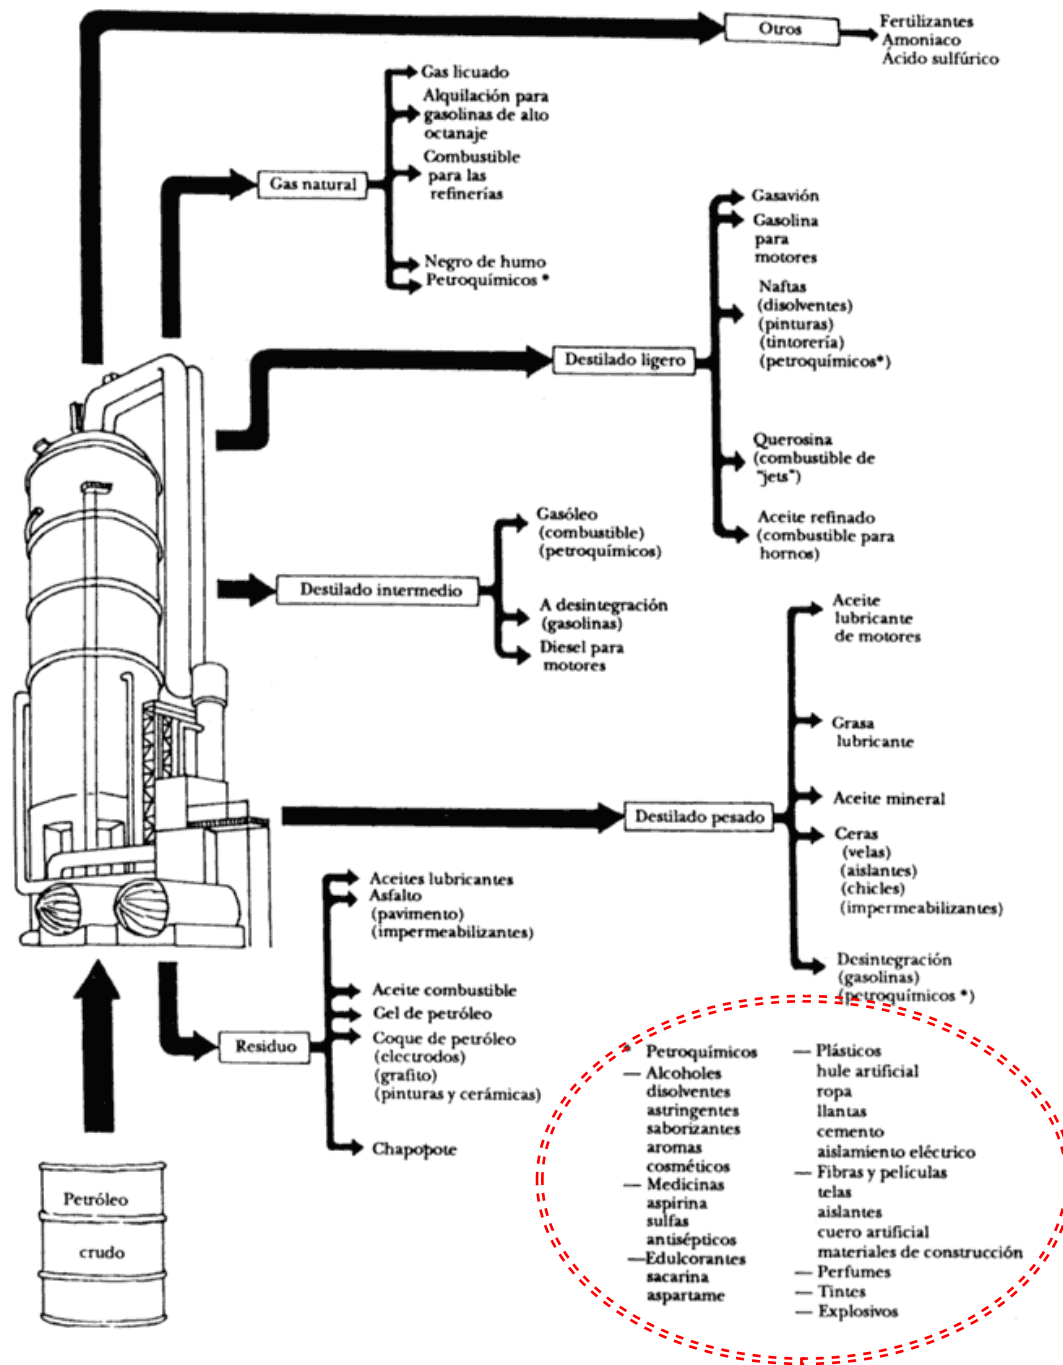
Otros
Fertilizantes
Amoniaco
Ácido sulfúrico

Gas natural
Gas licuado
Alquilación para gasolinas de alto octanaje
Combustible para las refinerías
Negro de humo
Petroquímicos *

Destilado ligero
Gasavión
Gasolina para motores
Naftas (disolventes) (pinturas) (tintorería) (petroquímicos*)
Querosina (combustible de "jets")
Aceite refinado (combustible para hornos)

Destilado intermedio
Gasóleo (combustible) (petroquímicos)
A desintegración (gasolinas)
Diesel para motores

Destilado pesado
Aceite lubricante de motores
Grasa lubricante
Aceite mineral
Ceras (velas) (aislantes) (chicles) (impermeabilizantes)
Desintegración (gasolinas) (petroquímicos *)

Residuo
Aceites lubricantes
Asfalto (pavimento) (impermeabilizantes)
Aceite combustible
Gel de petróleo
Coque de petróleo (electrodos) (grafito) (pinturas y cerámicas)
Chapopote

Petróleo crudo

* Petroquímicos
— Alcoholes
disolventes
astringentes
saborizantes
aromas
cosméticos
— Medicinas
aspirina
sulfas
antisépticos
— Edulcorantes
sacarina
aspartame
— Plásticos
hule artificial
ropa
llantas
cemento
aislamiento eléctrico
— Fibras y películas
telas
aislantes
cuero artificial
materiales de construcción
— Perfumes
— Tintes
— Explosivos